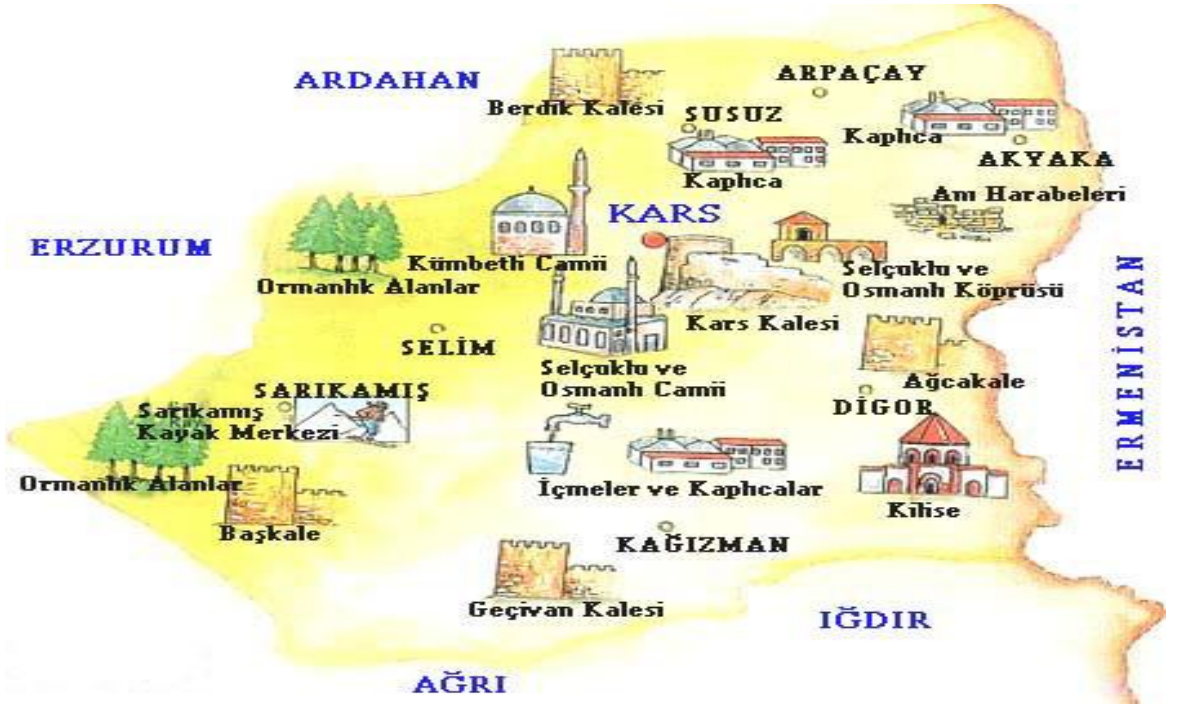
ARDAHAN
Berdik Kalesi
ARPAÇAY
SUSUZ
Kaplıca
Kaplıca
AKYAKA
Ani Harabeleri
KARS
ERZURUM
Kümbetli Camii
Ormanlık Alanlar
Selçuklu ve Osmanlı Köprüsü
ERMENİSTAN
Kars Kalesi
SELİM
Selçuklu ve Osmanlı Camii
SARIKAMIŞ
Ağcakale
Sarıkamış Kayak Merkezi
DİGOR
Ormanlık Alanlar
İçmeler ve Kaplıcalar
Kilise
Başkale
KAĞIZMAN
Geçivan Kalesi
IĞDIR
AĞRI